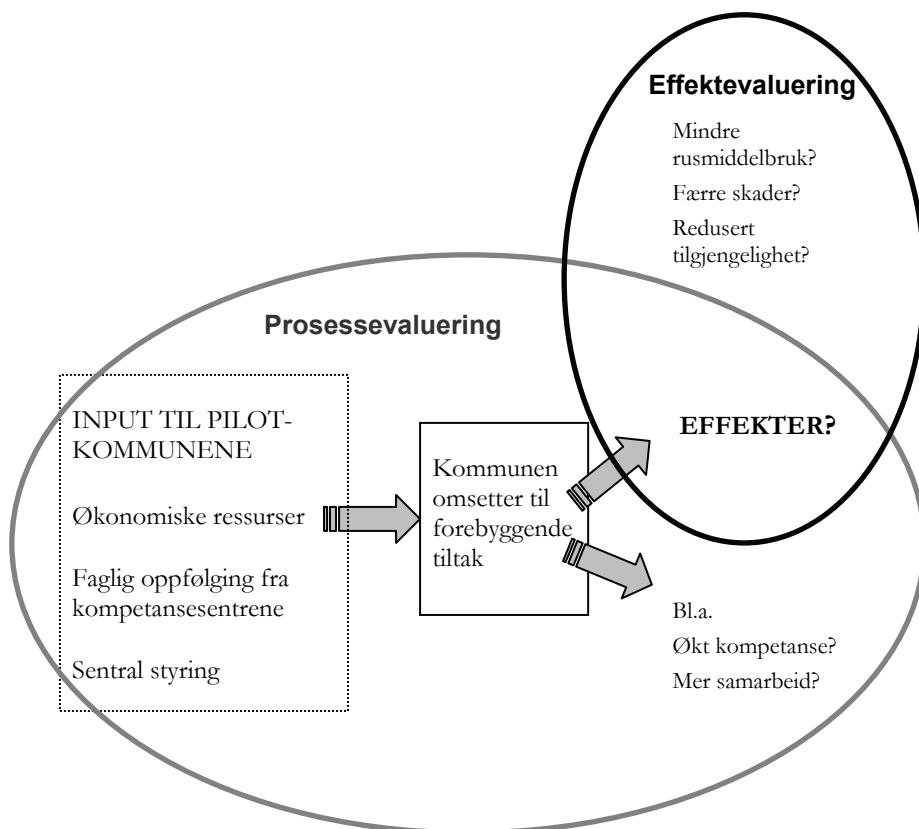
Effektevaluering

Mindre rusmiddelbruk?

Færre skader?

Redusert tilgjengelighet?

Prosessevaluering

INPUT TIL PILOT-KOMMUNENE

Økonomiske ressurser

Faglig oppfølging fra kompetansesentrene

Sentral styring

Kommunen omsetter til forebyggende tiltak

EFFEKTER?

Bl.a.

Økt kompetanse?

Mer samarbeid?